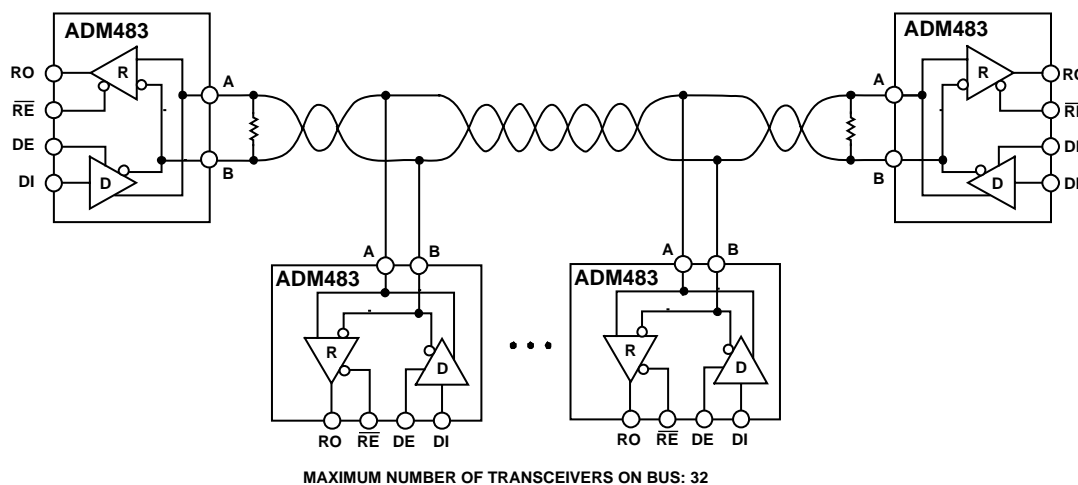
ADM483

RO

$\overline{RE}$

DE

DI

R

D

A

B

ADM483

A

B

R

D

RO

$\overline{RE}$

DE

DI

A

B

ADM483

R

D

RO

$\overline{RE}$

DE

DI

A

B

ADM483

R

D

RO

$\overline{RE}$

DE

DI

A

B

ADM483

R

D

RO

$\overline{RE}$

DE

DI

MAXIMUM NUMBER OF TRANSCEIVERS ON BUS: 32